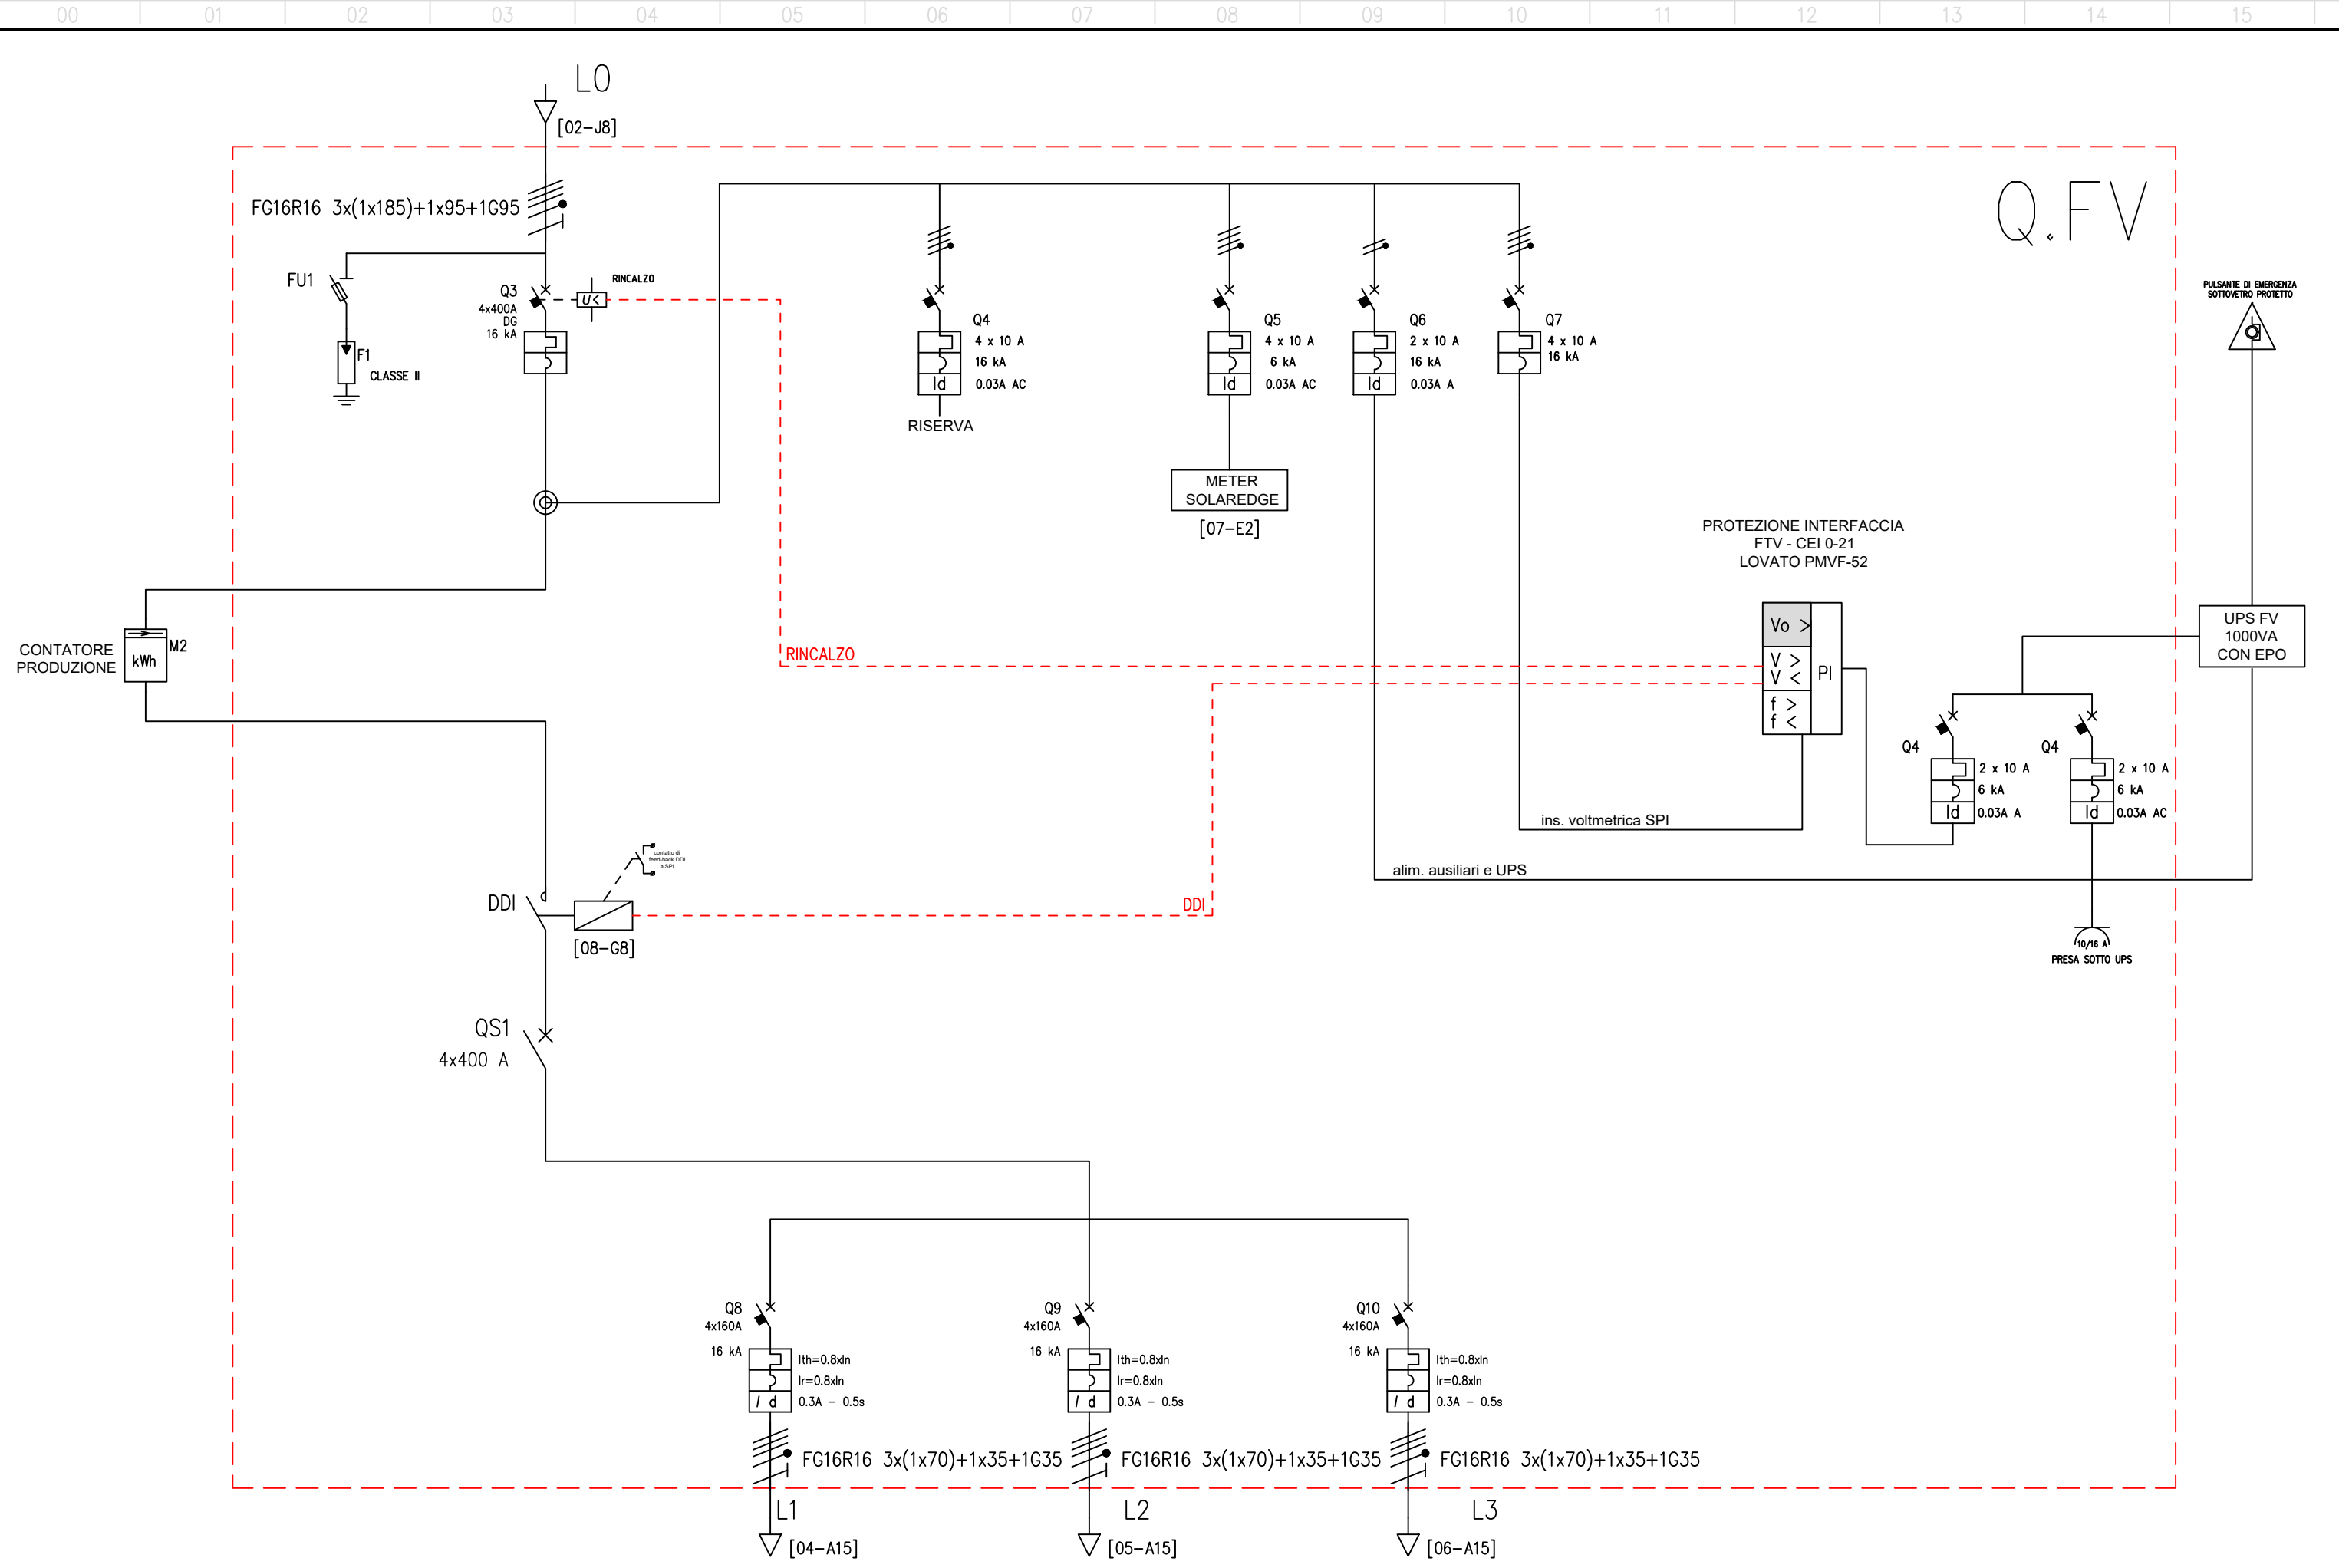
00 01 02 03 04 05 06 07 08 09 10 11 12 13 14 15

L0
[02–J8]

Q.FV

FG16R16 3x(1x185)+1x95+1G95

FU1
F1
CLASSE II

Q3
4x400A
DG
16 kA

U<
RINCALZO

Q4
4 x 10 A
16 kA
Id
0.03A AC
RISERVA

Q5
4 x 10 A
6 kA
Id
0.03A AC

METER
SOLAREDGE
[07–E2]

Q6
2 x 10 A
16 kA
Id
0.03A A

Q7
4 x 10 A
16 kA

PULSANTE DI EMERGENZA
SOTTOVETRO PROTETTO

PROTEZIONE INTERFACCIA
FTV - CEI 0-21
LOVATO PMVF-52

Vo >
V >
V <
f >
f <
PI

UPS FV
1000VA
CON EPO

CONTATORE
PRODUZIONE
kWh
M2

RINCALZO

Q4
2 x 10 A
6 kA
Id
0.03A A

Q4
2 x 10 A
6 kA
Id
0.03A AC

ins. voltmetrica SPI
alim. ausiliari e UPS

10/16 A
PRESA SOTTO UPS

contatto di
feed-back DDI
a SPI

DDI
[08–G8]
DDI

QS1
4x400 A

Q8
4x160A
16 kA
Id
Ith=0.8xIn
Ir=0.8xIn
0.3A – 0.5s
FG16R16 3x(1x70)+1x35+1G35
L1
[04–A15]

Q9
4x160A
16 kA
Id
Ith=0.8xIn
Ir=0.8xIn
0.3A – 0.5s
FG16R16 3x(1x70)+1x35+1G35
L2
[05–A15]

Q10
4x160A
16 kA
Id
Ith=0.8xIn
Ir=0.8xIn
0.3A – 0.5s
FG16R16 3x(1x70)+1x35+1G35
L3
[06–A15]